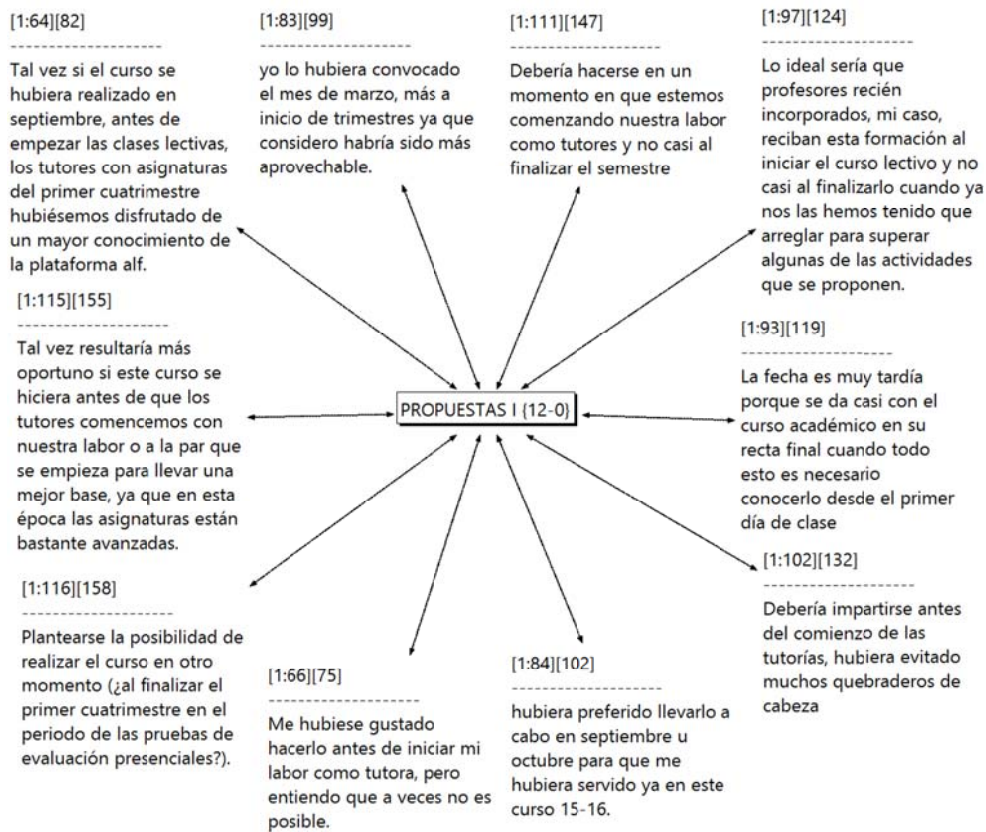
[1:64][82]
--------------------
Tal vez si el curso se hubiera realizado en septiembre, antes de empezar las clases lectivas, los tutores con asignaturas del primer cuatrimestre hubiésemos disfrutado de un mayor conocimiento de la plataforma alf.

[1:83][99]
--------------------
yo lo hubiera convocado el mes de marzo, más a inicio de trimestres ya que considero habría sido más aprovechable.

[1:111][147]
--------------------
Debería hacerse en un momento en que estemos comenzando nuestra labor como tutores y no casi al finalizar el semestre

[1:97][124]
--------------------
Lo ideal sería que profesores recién incorporados, mi caso, reciban esta formación al iniciar el curso lectivo y no casi al finalizarlo cuando ya nos las hemos tenido que arreglar para superar algunas de las actividades que se proponen.

[1:115][155]
--------------------
Tal vez resultaría más oportuno si este curso se hiciera antes de que los tutores comencemos con nuestra labor o a la par que se empieza para llevar una mejor base, ya que en esta época las asignaturas están bastante avanzadas.

PROPUESTAS I {12-0}

[1:93][119]
--------------------
La fecha es muy tardía porque se da casi con el curso académico en su recta final cuando todo esto es necesario conocerlo desde el primer día de clase

[1:116][158]
--------------------
Plantearse la posibilidad de realizar el curso en otro momento (¿al finalizar el primer cuatrimestre en el periodo de las pruebas de evaluación presenciales?).

[1:66][75]
--------------------
Me hubiese gustado hacerlo antes de iniciar mi labor como tutora, pero entiendo que a veces no es posible.

[1:84][102]
--------------------
hubiera preferido llevarlo a cabo en septiembre u octubre para que me hubiera servido ya en este curso 15-16.

[1:102][132]
--------------------
Debería impartirse antes del comienzo de las tutorías, hubiera evitado muchos quebraderos de cabeza